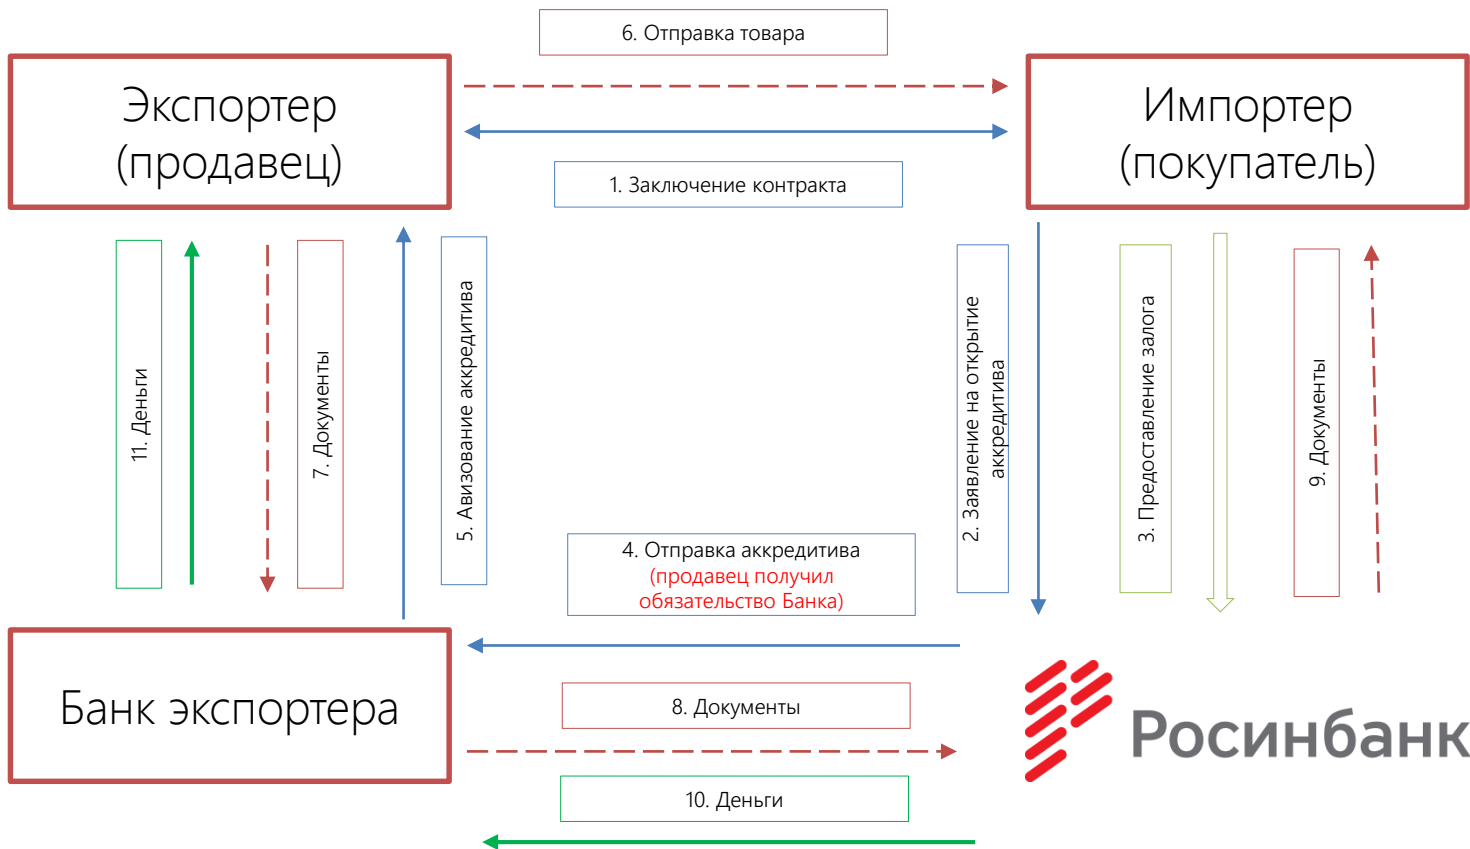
6. Отправка товара

Экспортер (продавец)

Импортер (покупатель)

1. Заключение контракта

11. Деньги

7. Документы

5. Авизование аккредитива

2. Заявление на открытие аккредитива

3. Предоставление залога

9. Документы

4. Отправка аккредитива (продавец получил обязательство Банка)

Банк экспортера

8. Документы

10. Деньги

Росинбанк